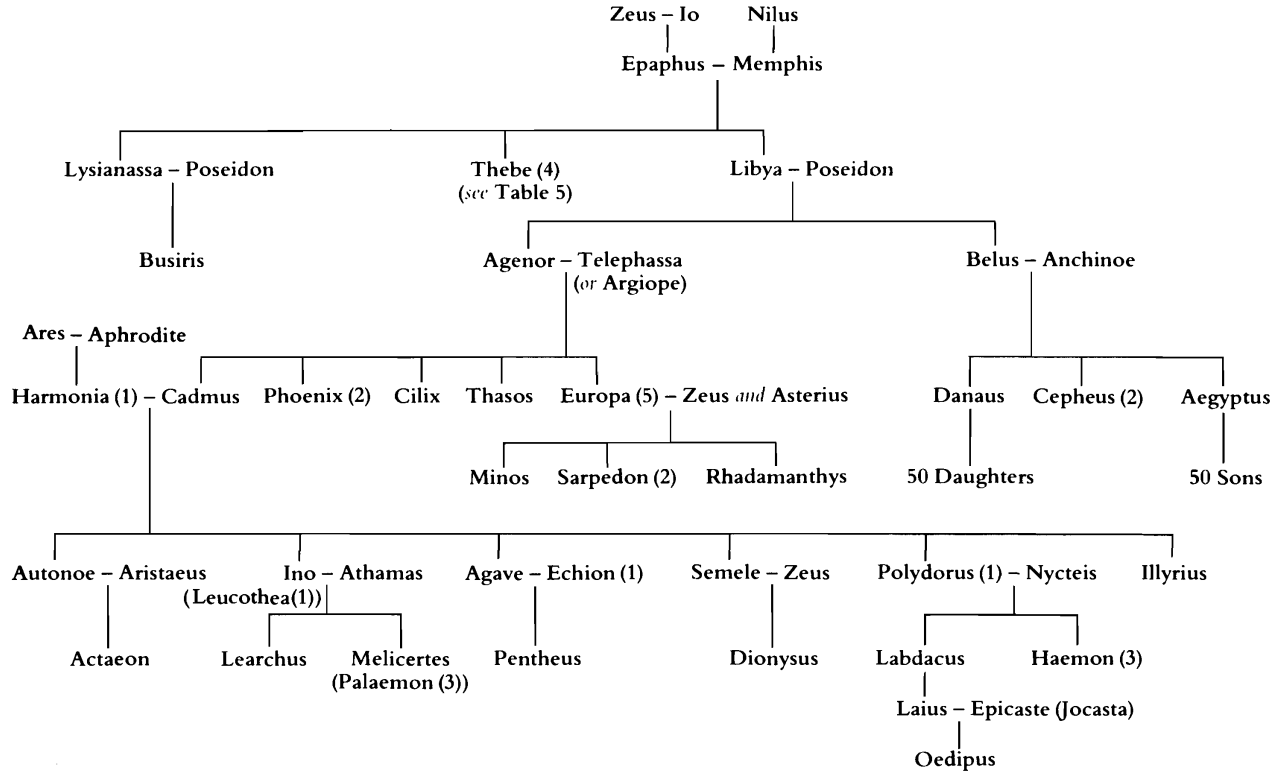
Zeus – Io Nilus

Epaphus – Memphis

Lysianassa – Poseidon

Thebe (4)
(*see* Table 5)

Libya – Poseidon

Busiris

Agenor – Telephassa
(*or* Argiope)

Belus – Anchinoe

Ares – Aphrodite

Harmonia (1) – Cadmus

Phoenix (2)

Cilix

Thasos

Europa (5) – Zeus *and* Asterius

Danaus

Cepheus (2)

Aegyptus

Minos

Sarpedon (2)

Rhadamanthys

50 Daughters

50 Sons

Autonoe – Aristaeus

Ino – Athamas
(Leucothea(1))

Agave – Echion (1)

Semele – Zeus

Polydorus (1) – Nycteis

Illyrius

Actaeon

Learchus

Melicertes
(Palaemon (3))

Pentheus

Dionysus

Labdacus

Haemon (3)

Laius – Epicaste (Jocasta)

Oedipus